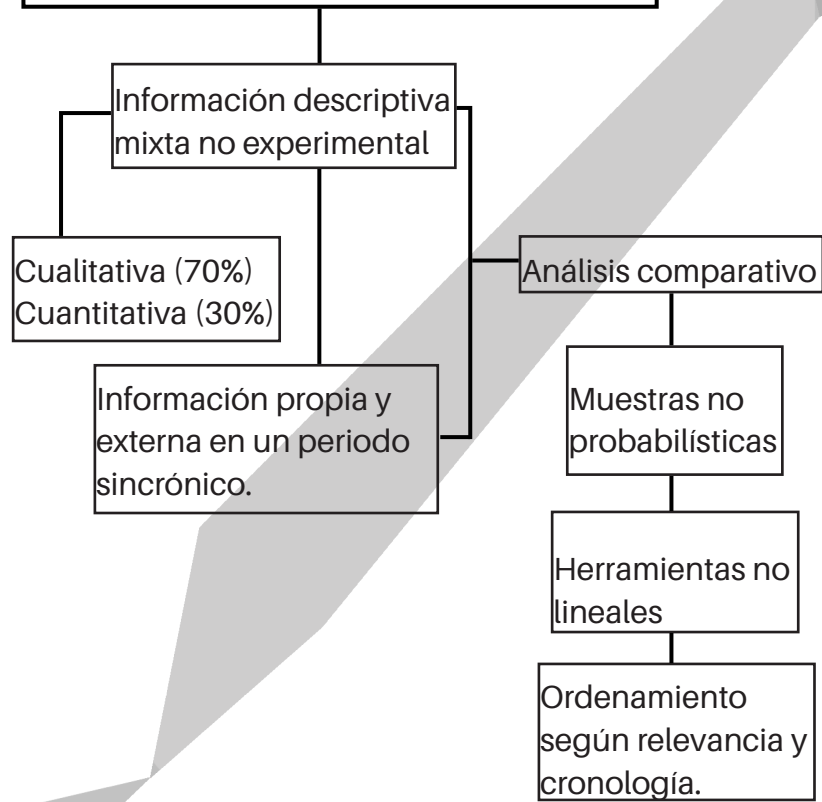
Información descriptiva mixta no experimental

Cualitativa (70%)
Cuantitativa (30%)

Información propia y externa en un periodo sincrónico.

Análisis comparativo

Muestras no probabilísticas

Herramientas no lineales

Ordenamiento según relevancia y cronología.